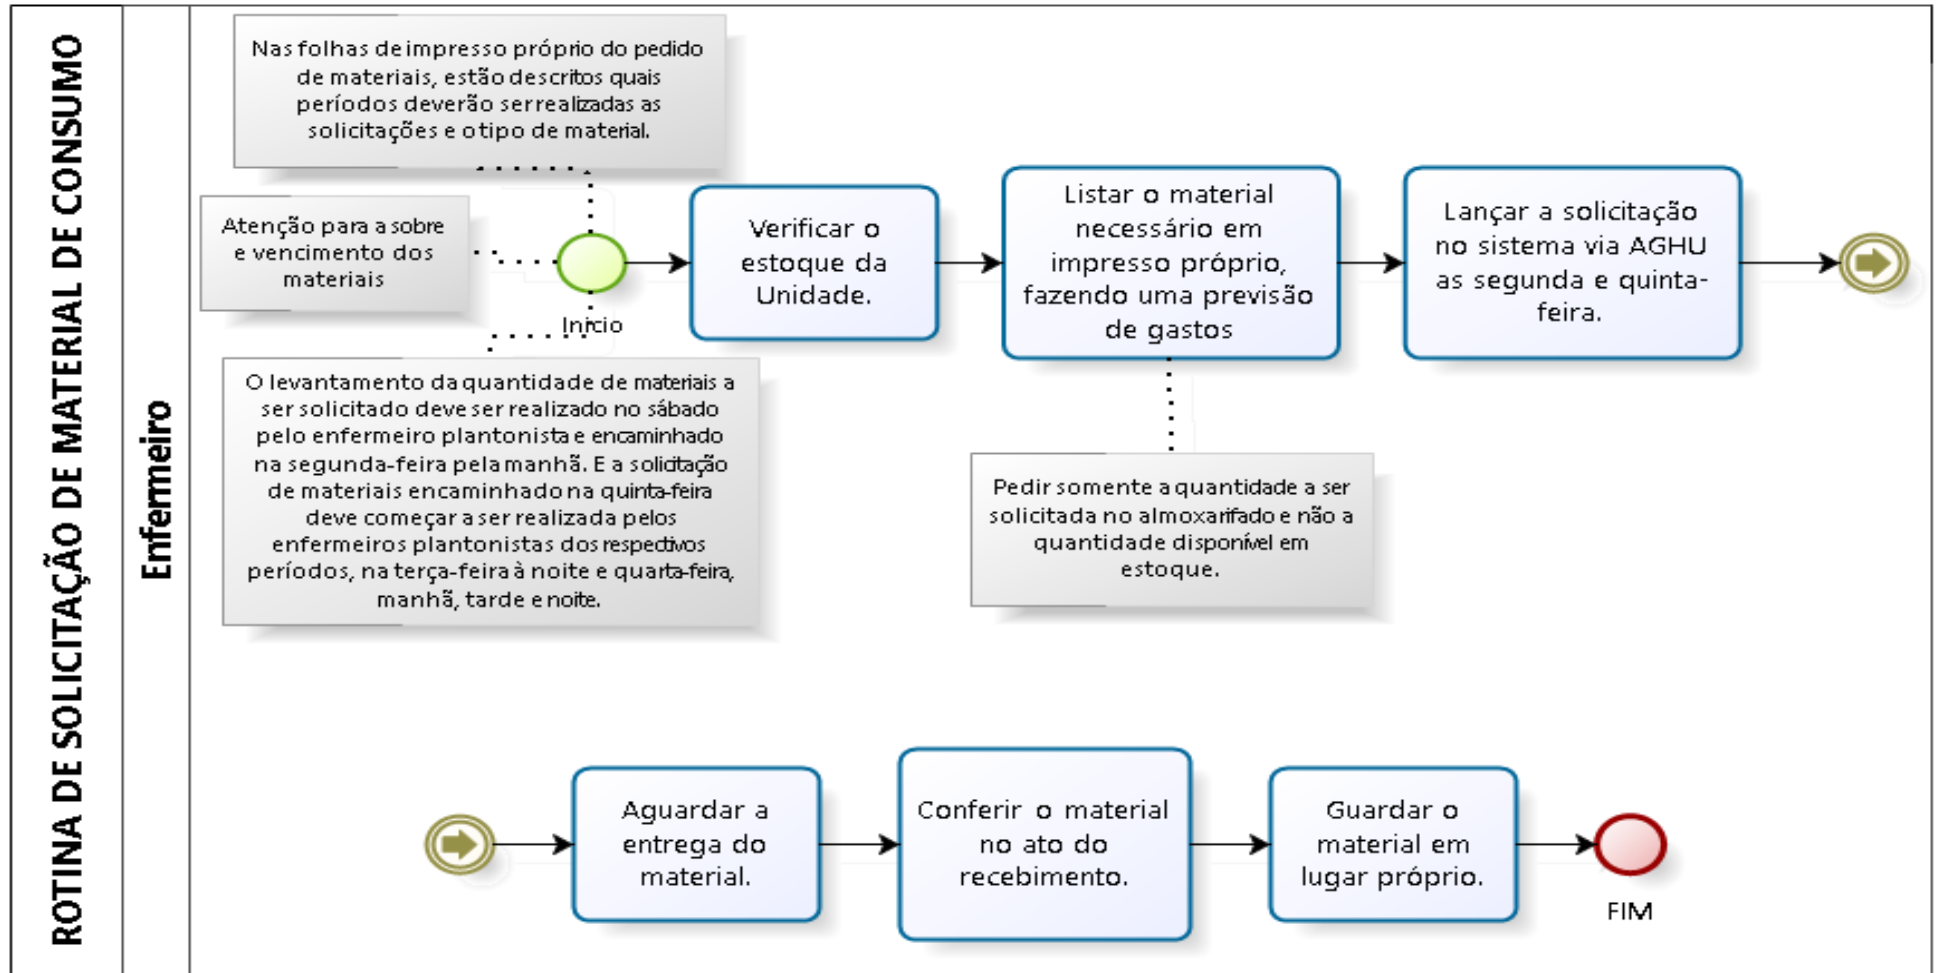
ROTINA DE SOLICITAÇÃO DE MATERIAL DE CONSUMO

Enfermeiro

Nas folhas de impresso próprio do pedido de materiais, estão descritos quais períodos deverão ser realizadas as solicitações e o tipo de material.

Atenção para a sobre e vencimento dos materiais

Início

O levantamento da quantidade de materiais a ser solicitado deve ser realizado no sábado pelo enfermeiro plantonista e encaminhado na segunda-feira pela manhã. E a solicitação de materiais encaminhado na quinta-feira deve começar a ser realizada pelos enfermeiros plantonistas dos respectivos períodos, na terça-feira à noite e quarta-feira, manhã, tarde e noite.

Verificar o estoque da Unidade.

Listar o material necessário em impresso próprio, fazendo uma previsão de gastos

Pedir somente a quantidade a ser solicitada no almoxarifado e não a quantidade disponível em estoque.

Lançar a solicitação no sistema via AGHU as segunda e quinta-feira.

Aguardar a entrega do material.

Conferir o material no ato do recebimento.

Guardar o material em lugar próprio.

FIM